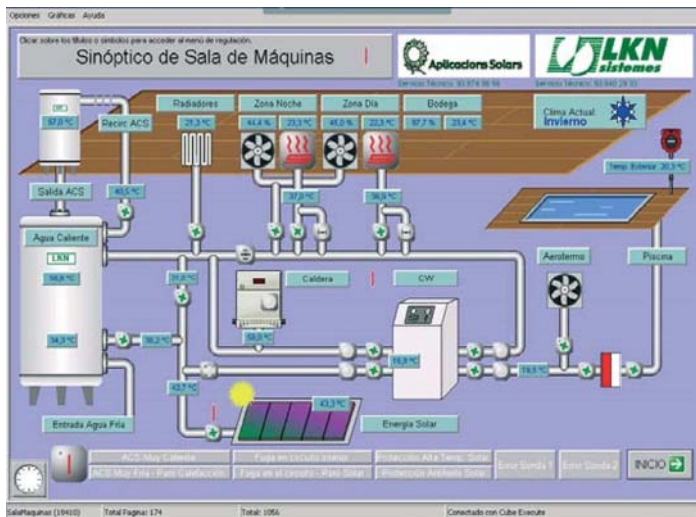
Opciones Gráficas Ayuda

Clicar sobre los títulos o símbolos para acceder al menú de regulación.

Sinóptico de Sala de Máquinas

Aplicaciones Solars
Servicio Técnico: 93 874 96 56

LKN sistemas
Servicio Técnico: 93 840 29 33

57,0 °C
Recirc ACS
Radiadores
21,3 °C
Zona Noche
44,4 %
23,3 °C
Zona Día
45,0 %
22,3 °C
Bodega
67,7 %
23,4 °C
Clima Actual
Invierno
Temp. Exterior 20,3 °C
37,0 °C
36,9 °C
Salida ACS
40,5 °C
Agua Caliente
LKN
56,8 °C
Caldera
CW
Aerotermo
Piscina
21,8 °C
58,0 °C
34,3 °C
58,2 °C
15,8 °C
19,5 °C
43,7 °C
43,3 °C
Entrada Agua Fría
Energía Solar

ACS Muy Caliente
ACS Muy Fría - Paro Calefacción
Fuga en circuito interior
Fuga en el circuito - Paro Solar
Protección Alta Temp. Solar
Protección Anticalcio Solar
Error Sonda 1
Error Sonda 2
INICIO

SalaMaquinas (19410)
Total Pagina: 174
Total: 1056
Conectado con Cuba Execute